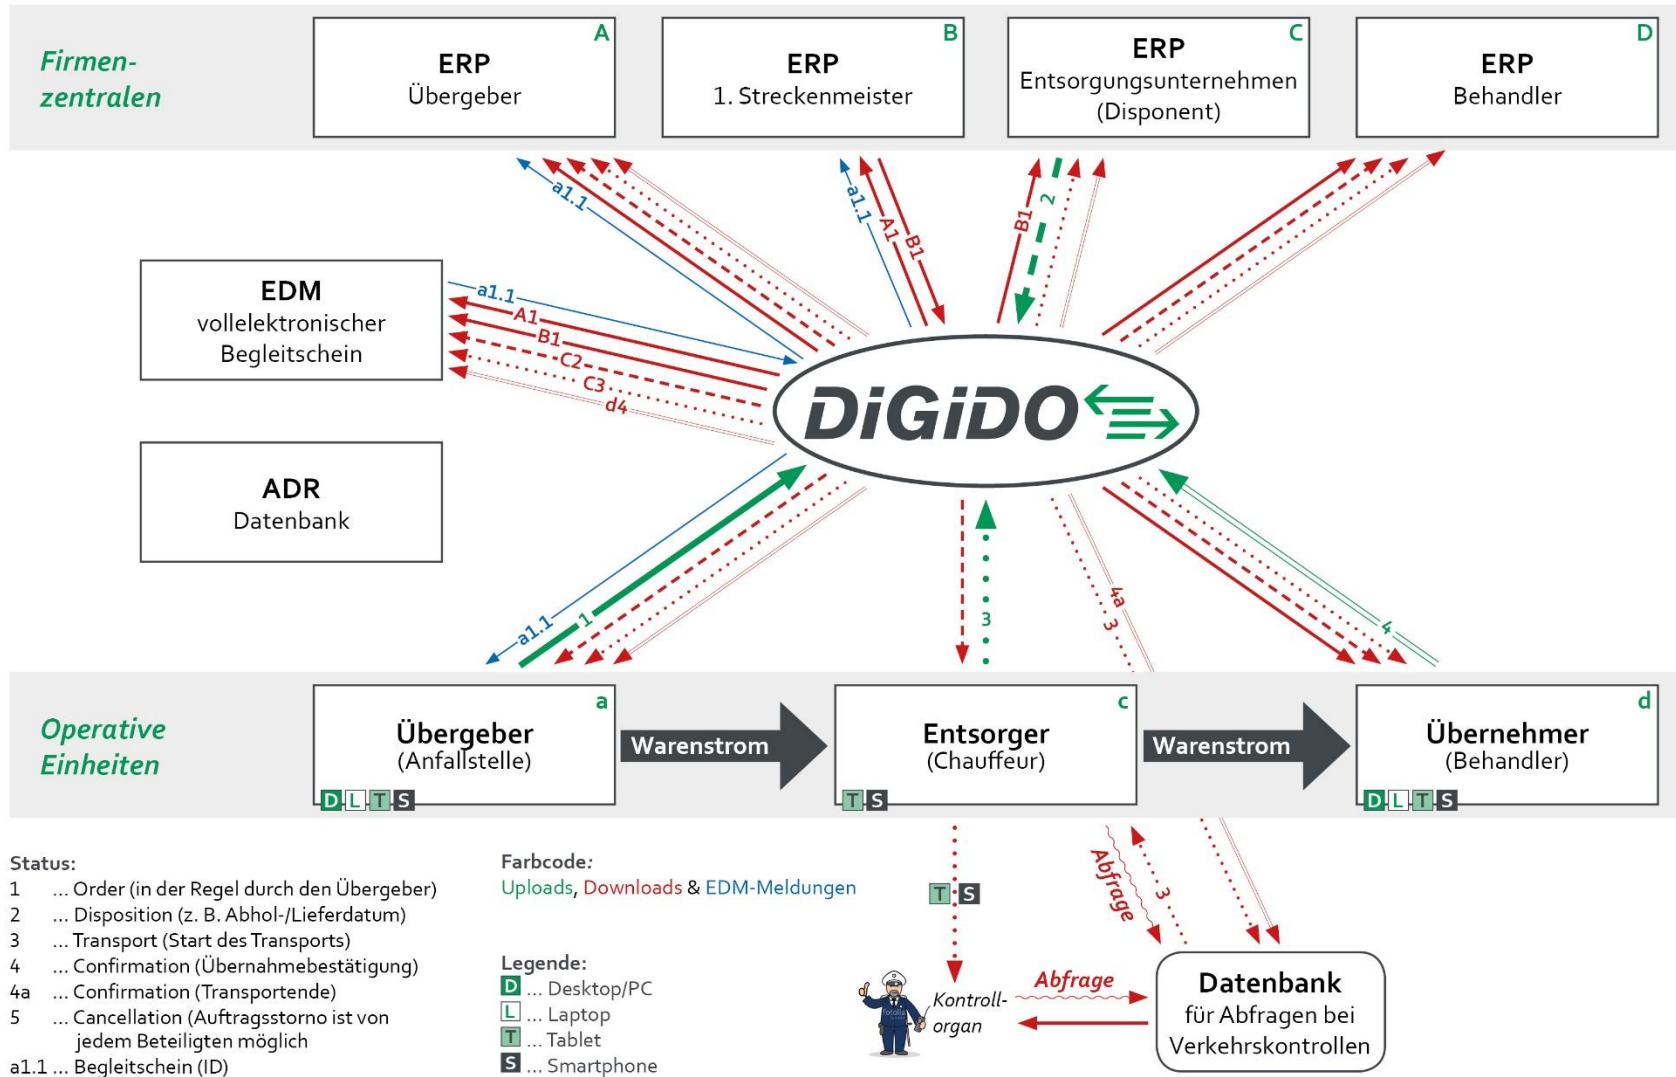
Firmen-zentralen

A
ERP
Übergeber

B
ERP
1. Streckenmeister

C
ERP
Entsorgungsunternehmen
(Disponent)

D
ERP
Behandler

a1.1
a1.1
A1
B1
B1
2

EDM
vollelektronischer
Begleitschein

a1.1
A1
B1
C2
C3
d4

ADR
Datenbank

DiGiDO

a1.1
1
3
4a
3
4

Operative Einheiten

a
Übergeber
(Anfallstelle)
D L T S

Warenstrom

c
Entsorger
(Chauffeur)
T S

Warenstrom

d
Übernehmer
(Behandler)
D L T S

Status:
1 ... Order (in der Regel durch den Übergeber)
2 ... Disposition (z. B. Abhol-/Lieferdatum)
3 ... Transport (Start des Transports)
4 ... Confirmation (Übernahmebestätigung)
4a ... Confirmation (Transportende)
5 ... Cancellation (Auftragsstorno ist von jedem Beteiligten möglich
a1.1 ... Begleitschein (ID)

Farbcode:
Uploads, Downloads & EDM-Meldungen

Legende:
D ... Desktop/PC
L ... Laptop
T ... Tablet
S ... Smartphone

T S

Abfrage
3

Kontroll-
organ

Abfrage

Datenbank
für Abfragen bei
Verkehrskontrollen